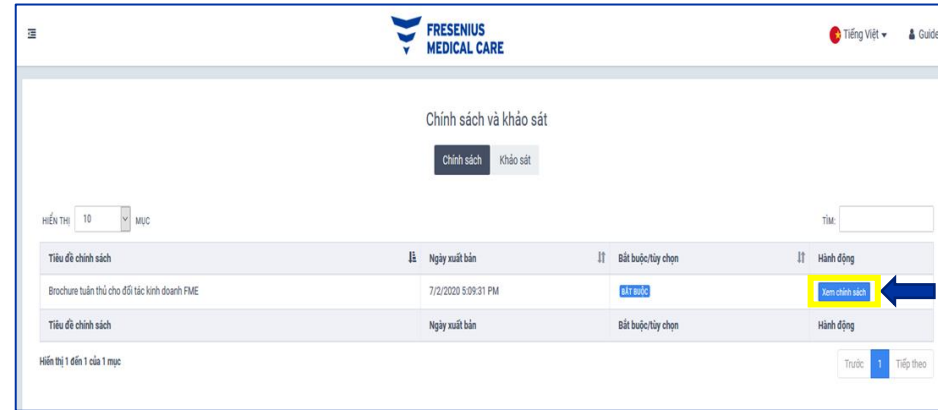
FRESENIUS MEDICAL CARE

Tiếng Việt ▾ Guide

Chính sách và khảo sát

Chính sách Khảo sát

HIỂN THỊ 10 MỤC

TÌM:

| Tiêu đề chính sách | Ngày xuất bản | Bắt buộc/tùy chọn | Hành động |
|---|---|---|---|
| Brochure tuân thủ cho đối tác kinh doanh FME | 7/2/2020 5:09:31 PM | BẮT BUỘC | Xem chính sách |
| Tiêu đề chính sách | Ngày xuất bản | Bắt buộc/tùy chọn | Hành động |

Hiển thị 1 đến 1 của 1 mục

Trước 1 Tiếp theo